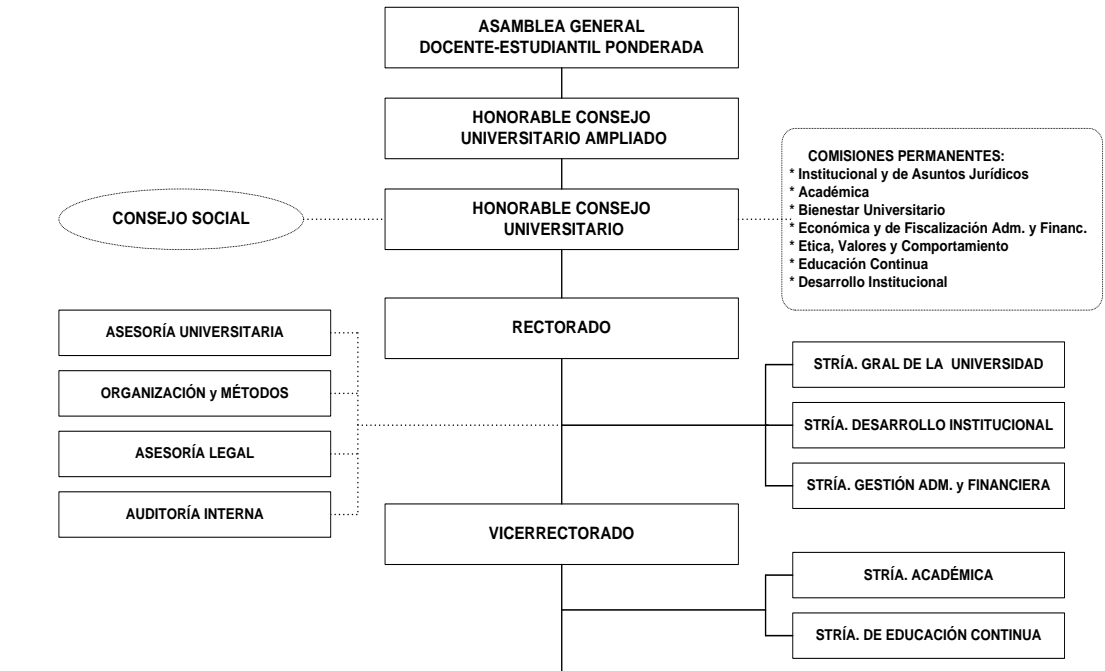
ASAMBLEA GENERAL
DOCENTE-ESTUDIANTIL PONDERADA

HONORABLE CONSEJO
UNIVERSITARIO AMPLIADO

COMISIONES PERMANENTES:
* Institucional y de Asuntos Jurídicos
* Académica
* Bienestar Universitario
* Económica y de Fiscalización Adm. y Financ.
* Etica, Valores y Comportamiento
* Educación Continua
* Desarrollo Institucional

CONSEJO SOCIAL

HONORABLE CONSEJO
UNIVERSITARIO

ASESORÍA UNIVERSITARIA

RECTORADO

STRÍA. GRAL DE LA UNIVERSIDAD

ORGANIZACIÓN y MÉTODOS

STRÍA. DESARROLLO INSTITUCIONAL

ASESORÍA LEGAL

STRÍA. GESTIÓN ADM. y FINANCIERA

AUDITORÍA INTERNA

VICERRECTORADO

STRÍA. ACADÉMICA

STRÍA. DE EDUCACIÓN CONTINUA